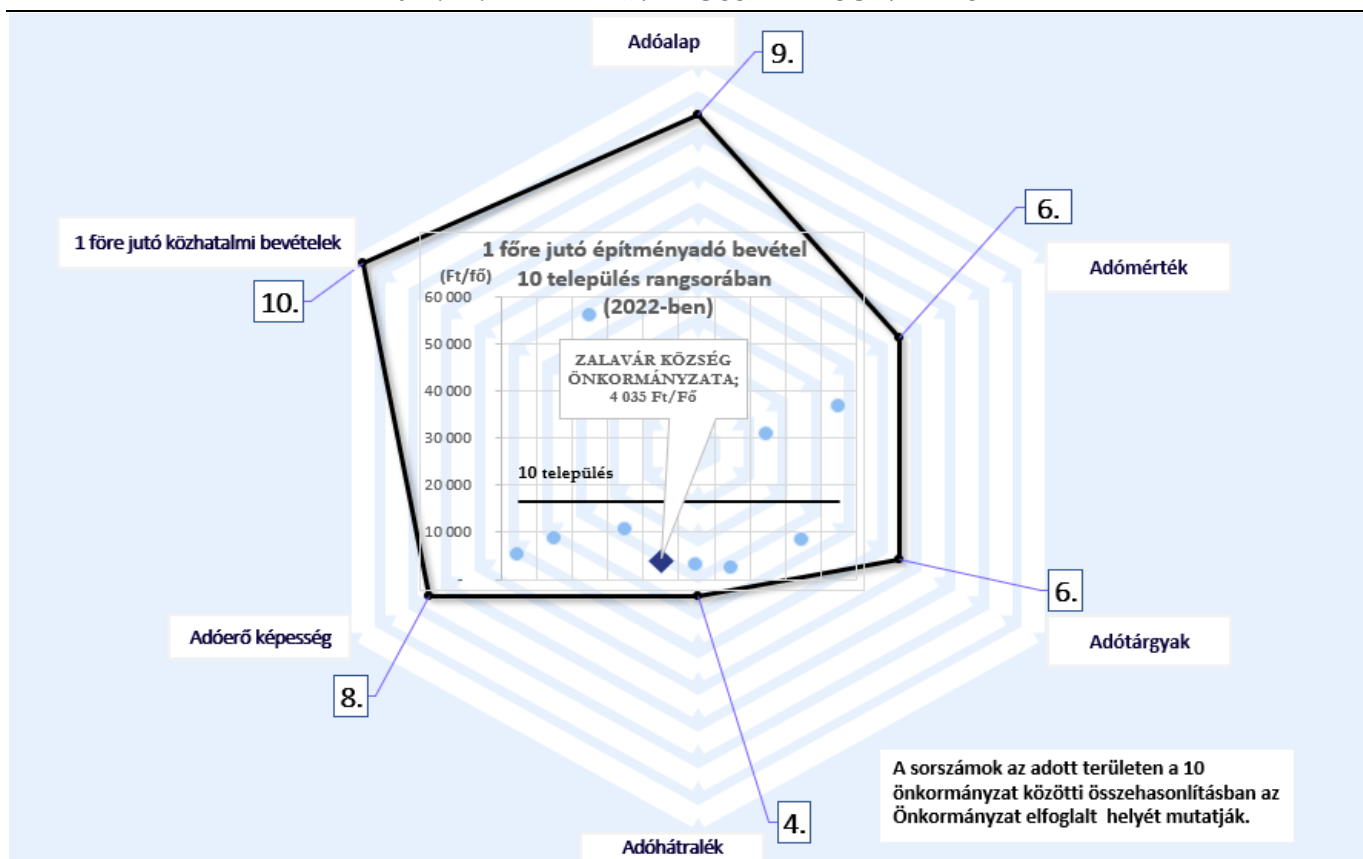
Adóalap

9.

6.

Adómérték

1 főre jutó közhatalmi bevételek

10.

1 főre jutó építményadó bevétel 10 település rangsorában (2022-ben)

(Ft/fő)

60 000
50 000
40 000
30 000
20 000
10 000
-

ZALAVÁR KÖZSÉG ÖNKORMÁNYZATA; 4 035 Ft/Fő

10 település

6.

Adótárgyak

Adóerő képesség

8.

A sorszámok az adott területen a 10 önkormányzat közötti összehasonlításban az Önkormányzat elfoglalt helyét mutatják.

4.

Adóhátralék